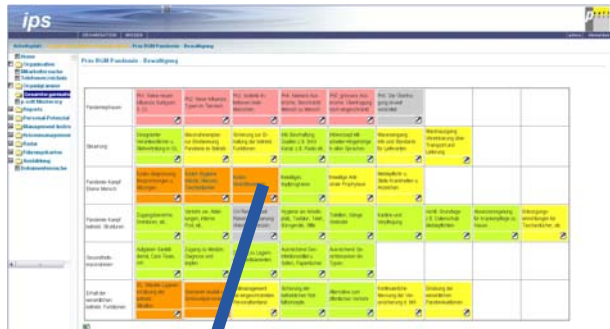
ips

Prax BGM Pandemie - Bewältigung

Home
Organisation
Mitarbeiterseite
Telefonverzeichnis
Projekte
Personal-Potenzial
Management Audits
Prozessmanagement
Risiko
Führungskarten
Ausbildung
Dokumentenseite

Pandemiephasen

Steuerung

Pandemie Kampf Ebene Mensch

Pandemie Kampf Betrieb Strukturen

Gesundheits-massnahmen

Erhalt der wesentlichen betrieblichen Funktionen